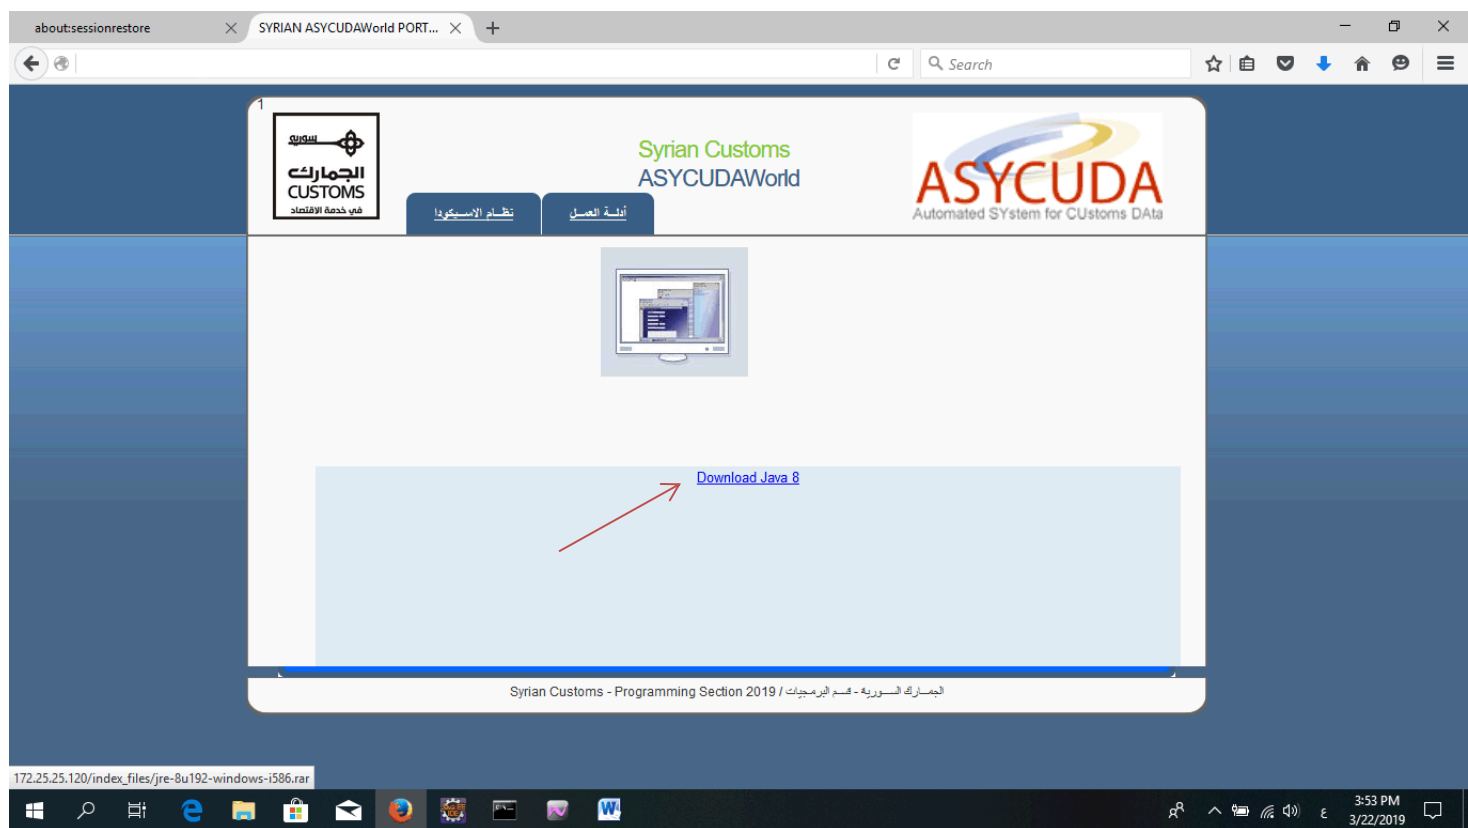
about:sessionrestore
SYRIAN ASYCUDAWorld PORT...
+
Search

1
سورية
الجمارك
CUSTOMS
في خدمة الاقتصاد

Syrian Customs
ASYCUDAWorld

نظام الاسيكودا
أدلة العمل

ASYCUDA
Automated SYstem for CUstoms DAta

Download Java 8

Syrian Customs - Programming Section 2019 / الجمارك السورية - قسم البرمجيات

172.25.25.120/index_files/jre-8u192-windows-i586.rar

3:53 PM
3/22/2019